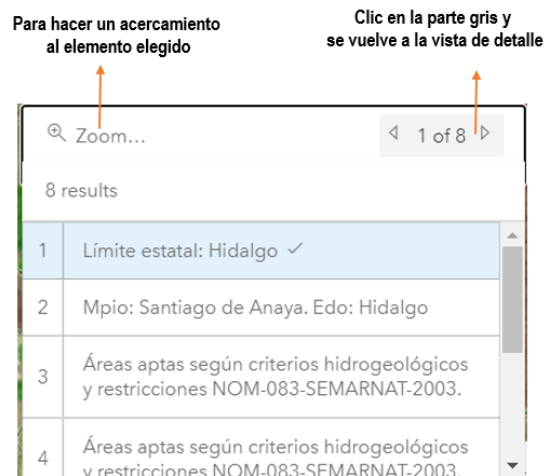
Para hacer un acercamiento al elemento elegido

Clic en la parte gris y se vuelve a la vista de detalle

Zoom...

1 of 8

8 results

1 Límite estatal: Hidalgo ✓

2 Mpio: Santiago de Anaya. Edo: Hidalgo

3 Áreas aptas según criterios hidrogeológicos y restricciones NOM-083-SEMARNAT-2003.

4 Áreas aptas según criterios hidrogeológicos y restricciones NOM-083-SEMARNAT-2003.